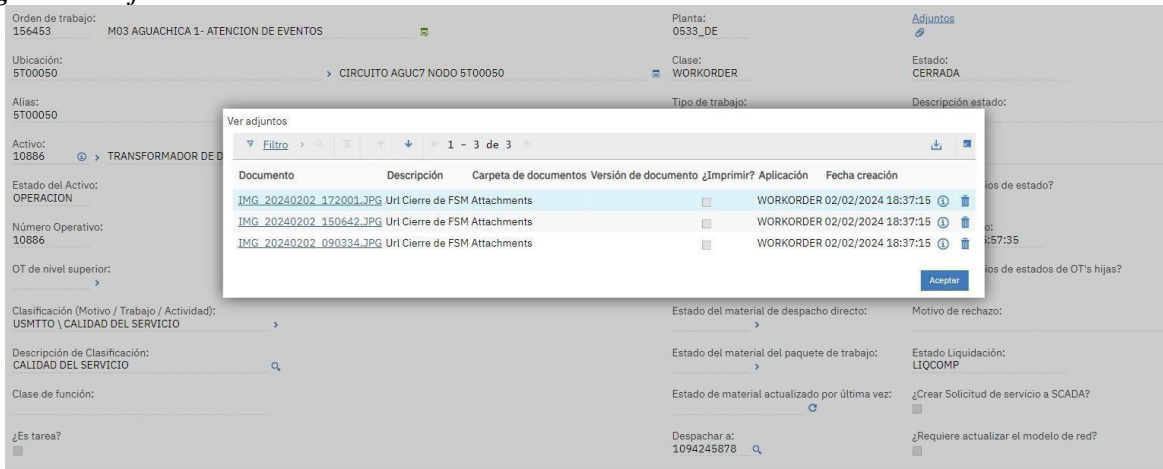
Orden de trabajo:
156453 M03 AGUACHICA 1- ATENCION DE EVENTOS

Planta:
0533_DE

Adjuntos

Ubicación:
5T00050 > CIRCUITO AGUC7 NODO 5T00050

Clase:
WORKORDER

Estado:
CERRADA

Alias:
5T00050

Tipo de trabajo:

Descripción estado:

Activo:
10886 > TRANSFORMADOR DE D

Estado del Activo:
OPERACION

Número Operativo:
10886

OT de nivel superior:
>

Ver adjuntos

Filtro 1 - 3 de 3

| Documento | Descripción | Carpeta de documentos | Versión de documento | ¿Imprimir? | Aplicación | Fecha creación |
|---|---|---|---|---|---|---|
| IMG_20240202_172001.JPG | Url Cierre de FSM | Attachments | | | WORKORDER | 02/02/2024 18:37:15 |
| IMG_20240202_150642.JPG | Url Cierre de FSM | Attachments | | | WORKORDER | 02/02/2024 18:37:15 |
| IMG_20240202_090334.JPG | Url Cierre de FSM | Attachments | | | WORKORDER | 02/02/2024 18:37:15 |

Aceptar

ios de estado?

o:
5:57:35

ios de estados de OT's hijas?

Clasificación (Motivo / Trabajo / Actividad):
USMTTO \ CALIDAD DEL SERVICIO >

Estado del material de despacho directo:
>

Motivo de rechazo:

Descripción de Clasificación:
CALIDAD DEL SERVICIO

Estado del material del paquete de trabajo:
>

Estado Liquidación:
LIQCOMP

Clase de función:

Estado de material actualizado por última vez:

¿Crear Solicitud de servicio a SCADA?

¿Es tarea?

Despachar a:
1094245878

¿Requiere actualizar el modelo de red?